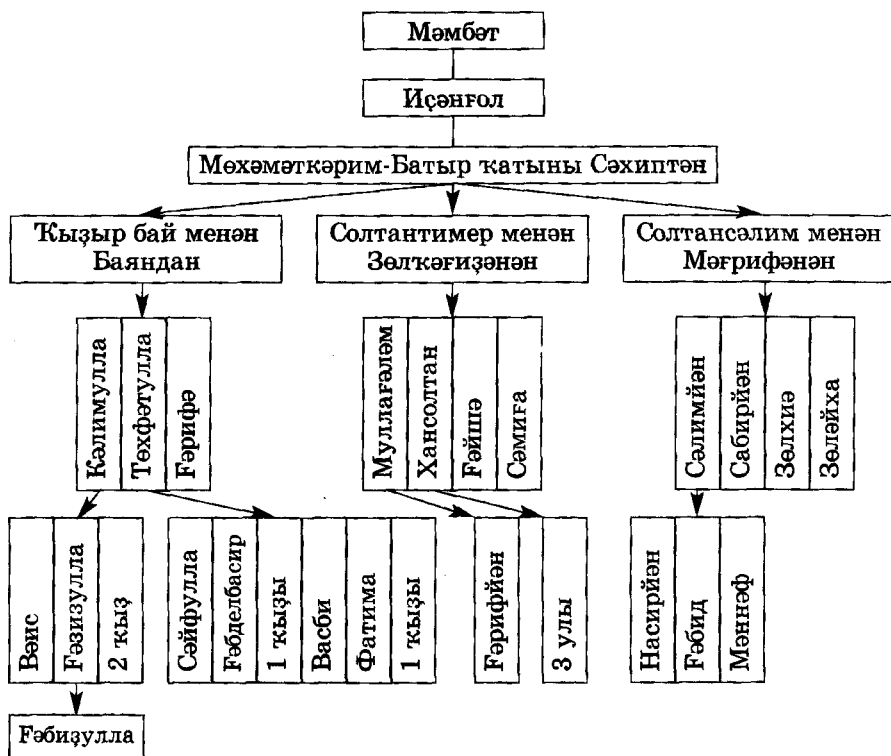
Мәмбәт

Иҫәнғол

Мөхәмәткәрим-Батыр ҡатыны Сәхиптән

Ҡыҙыр бай менән Баяндан

Солтантимер менән Зөлҡәғиҙәнән

Солтансәлим менән Мәғрифәнән

Кәлимулла

Тәхфәтулла

Ғәрифә

Муллағәләм

Хансолтан

Ғәйшә

Сәмиға

Сәлимйән

Сабирйән

Зөлхиә

Зөләйха

Вәис

Ғәзизулла

2 ҡыҙ

Сәйфулла

Ғәбделбасир

1 ҡыҙы

Васби

Фатима

1 ҡыҙы

Ғәрифйән

3 улы

Насирйән

Ғәбид

Мәнәф

Ғәбиҙулла